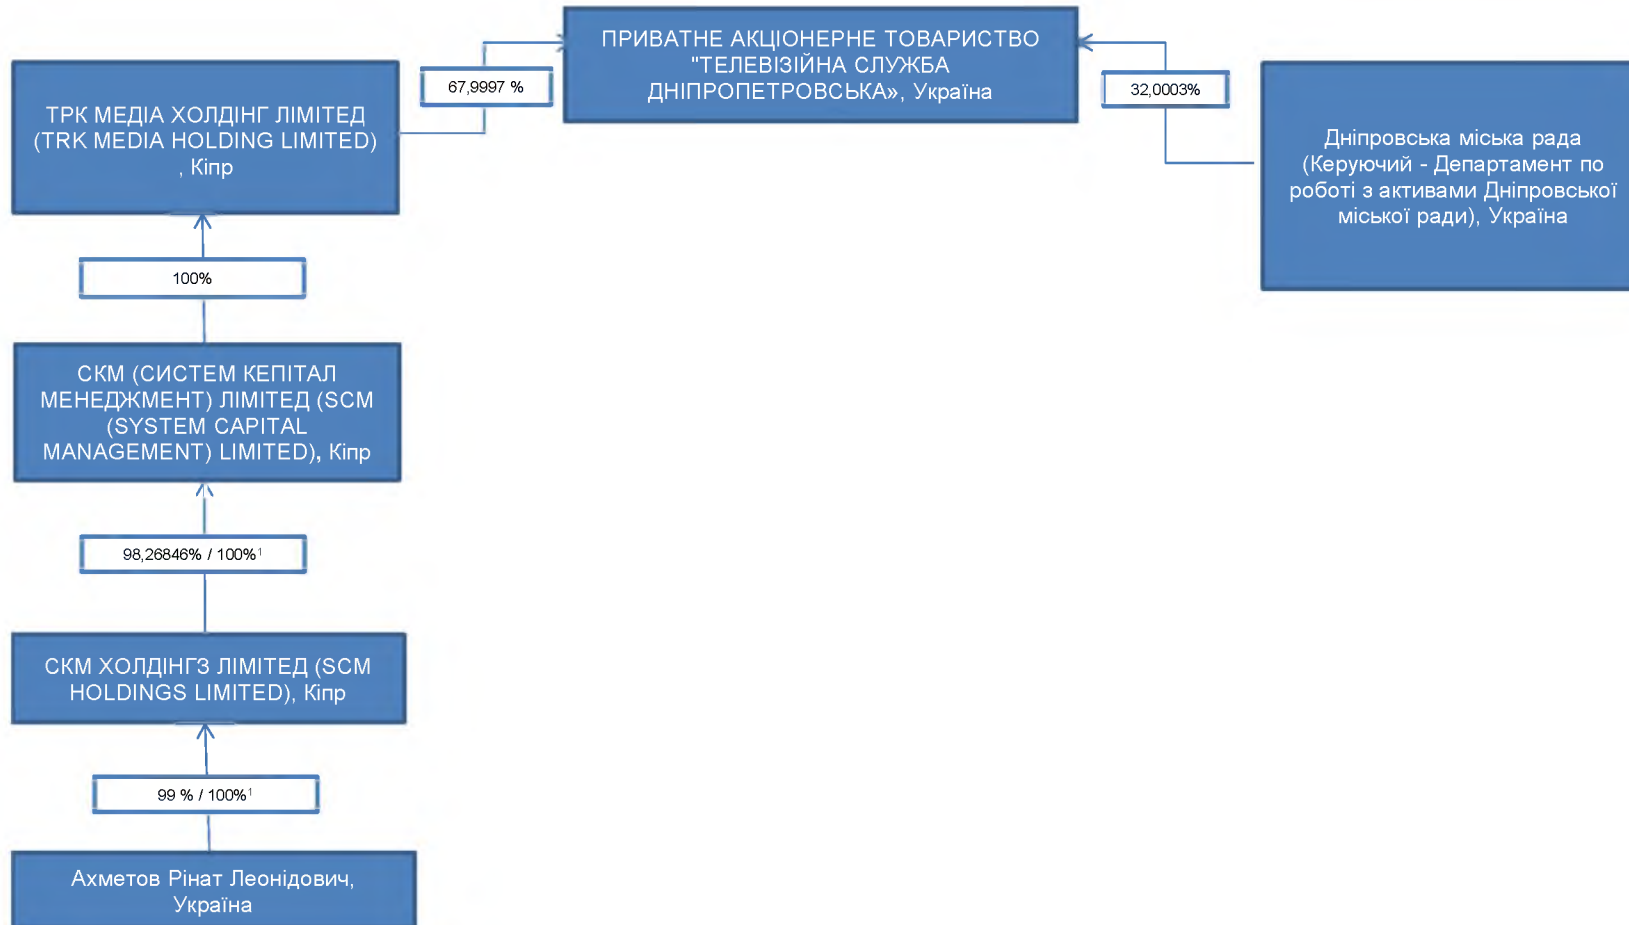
ПРИВАТНЕ АКЦІОНЕРНЕ ТОВАРИСТВО "ТЕЛЕВІЗІЙНА СЛУЖБА ДНІПРОПЕТРОВСЬКА», Україна

67,9997 %

32,0003%

ТРК МЕДІА ХОЛДІНГ ЛІМІТЕД (TRK MEDIA HOLDING LIMITED) , Кіпр

Дніпровська міська рада (Керуючий - Департамент по роботі з активами Дніпровської міської ради), Україна

100%

СКМ (СИСТЕМ КЕПІТАЛ МЕНЕДЖМЕНТ) ЛІМІТЕД (SCM (SYSTEM CAPITAL MANAGEMENT) LIMITED), Кіпр

98,26846% / 100%$^1$

СКМ ХОЛДІНГЗ ЛІМІТЕД (SCM HOLDINGS LIMITED), Кіпр

99 % / 100%$^1$

Ахметов Рінат Леонідович, Україна